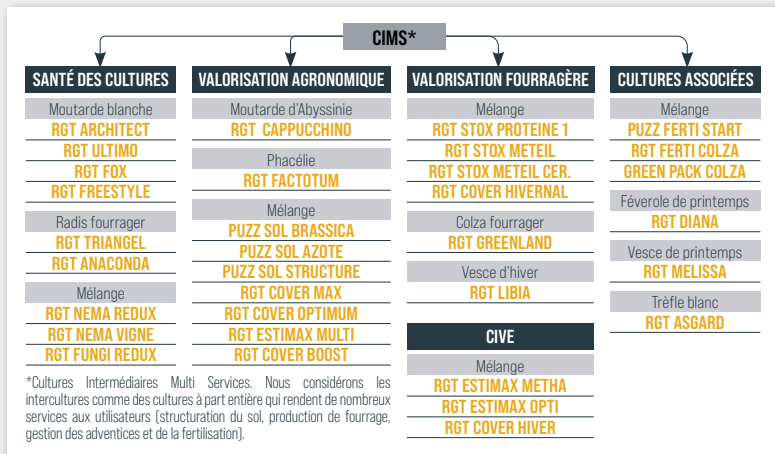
CIMS*

SANTÉ DES CULTURES

Moutarde blanche
RGT ARCHITECT
RGT ULTIMO
RGT FOX
RGT FREESTYLE

Radis fourrager
RGT TRIANGEL
RGT ANACONDA

Mélange
RGT NEMA REDUX
RGT NEMA VIGNE
RGT FUNGI REDUX

VALORISATION AGRONOMIQUE

Moutarde d'Abyssinie
RGT CAPPUCCHINO

Phacélie
RGT FACTOTUM

Mélange
PUZZ SOL BRASSICA
PUZZ SOL AZOTE
PUZZ SOL STRUCTURE
RGT COVER MAX
RGT COVER OPTIMUM
RGT ESTIMAX MULTI
RGT COVER BOOST

VALORISATION FOURRAGÈRE

Mélange
RGT STOX PROTEINE 1
RGT STOX METEIL
RGT STOX METEIL CER.
RGT COVER HIVERNAL

Colza fourrager
RGT GREENLAND

Vesce d'hiver
RGT LIBIA

CIVE

Mélange
RGT ESTIMAX METHA
RGT ESTIMAX OPTI
RGT COVER HIVER

CULTURES ASSOCIÉES

Mélange
PUZZ FERTI START
RGT FERTI COLZA
GREEN PACK COLZA

Féverole de printemps
RGT DIANA

Vesce de printemps
RGT MELISSA

Trèfle blanc
RGT ASGARD

*Cultures Intermédiaires Multi Services. Nous considérons les intercultures comme des cultures à part entière qui rendent de nombreux services aux utilisateurs (structuration du sol, production de fourrage, gestion des adventices et de la fertilisation).